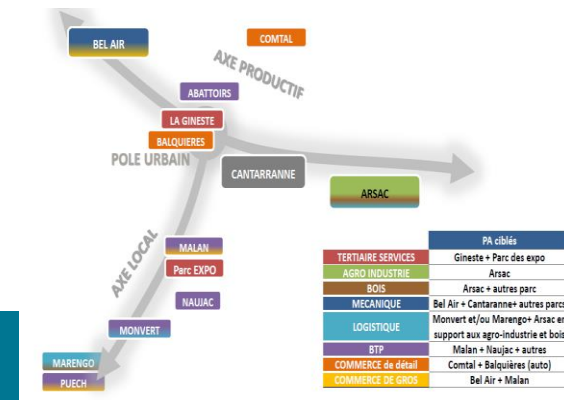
BEL AIR

COMTAL

AXE PRODUCTIF

ABATTOIRS

LA GINESTE

BALQUIERES

POLE URBAIN

CANTARRANNE

ARSAC

AXE LOCAL

MALAN

Parc EXPO

NAUJAC

MONVERT

MARENGO

PUECH

| | PA ciblés |
|---|---|
| TERTIAIRE SERVICES | Gineste + Parc des expo |
| AGRO INDUSTRIE | Arsac |
| BOIS | Arsac + autres parc |
| MECANIQUE | Bel Air + Cantaranne+ autres parcs |
| LOGISTIQUE | Monvert et/ou Marengo+ Arsac en support aux agro-industrie et bois |
| BTP | Malan + Naujac + autres |
| COMMERCE de détail | Comtal + Balquières (auto) |
| COMMERCE DE GROS | Bel Air + Malan |